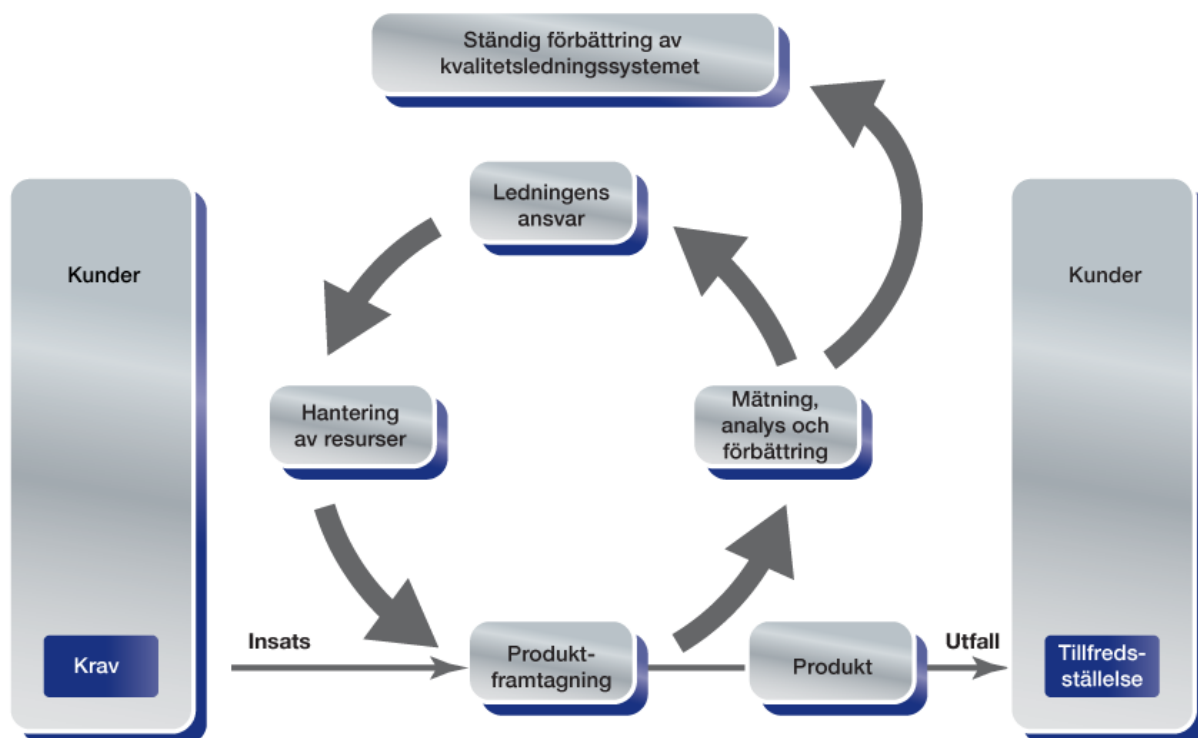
Ständig förbättring av kvalitetsledningssystemet

Ledningens ansvar

Kunder

Kunder

Hantering av resurser

Mätning, analys och förbättring

Krav

Insats

Produkt-
framtagning

Produkt

Utfall

Tillfreds-
ställelse